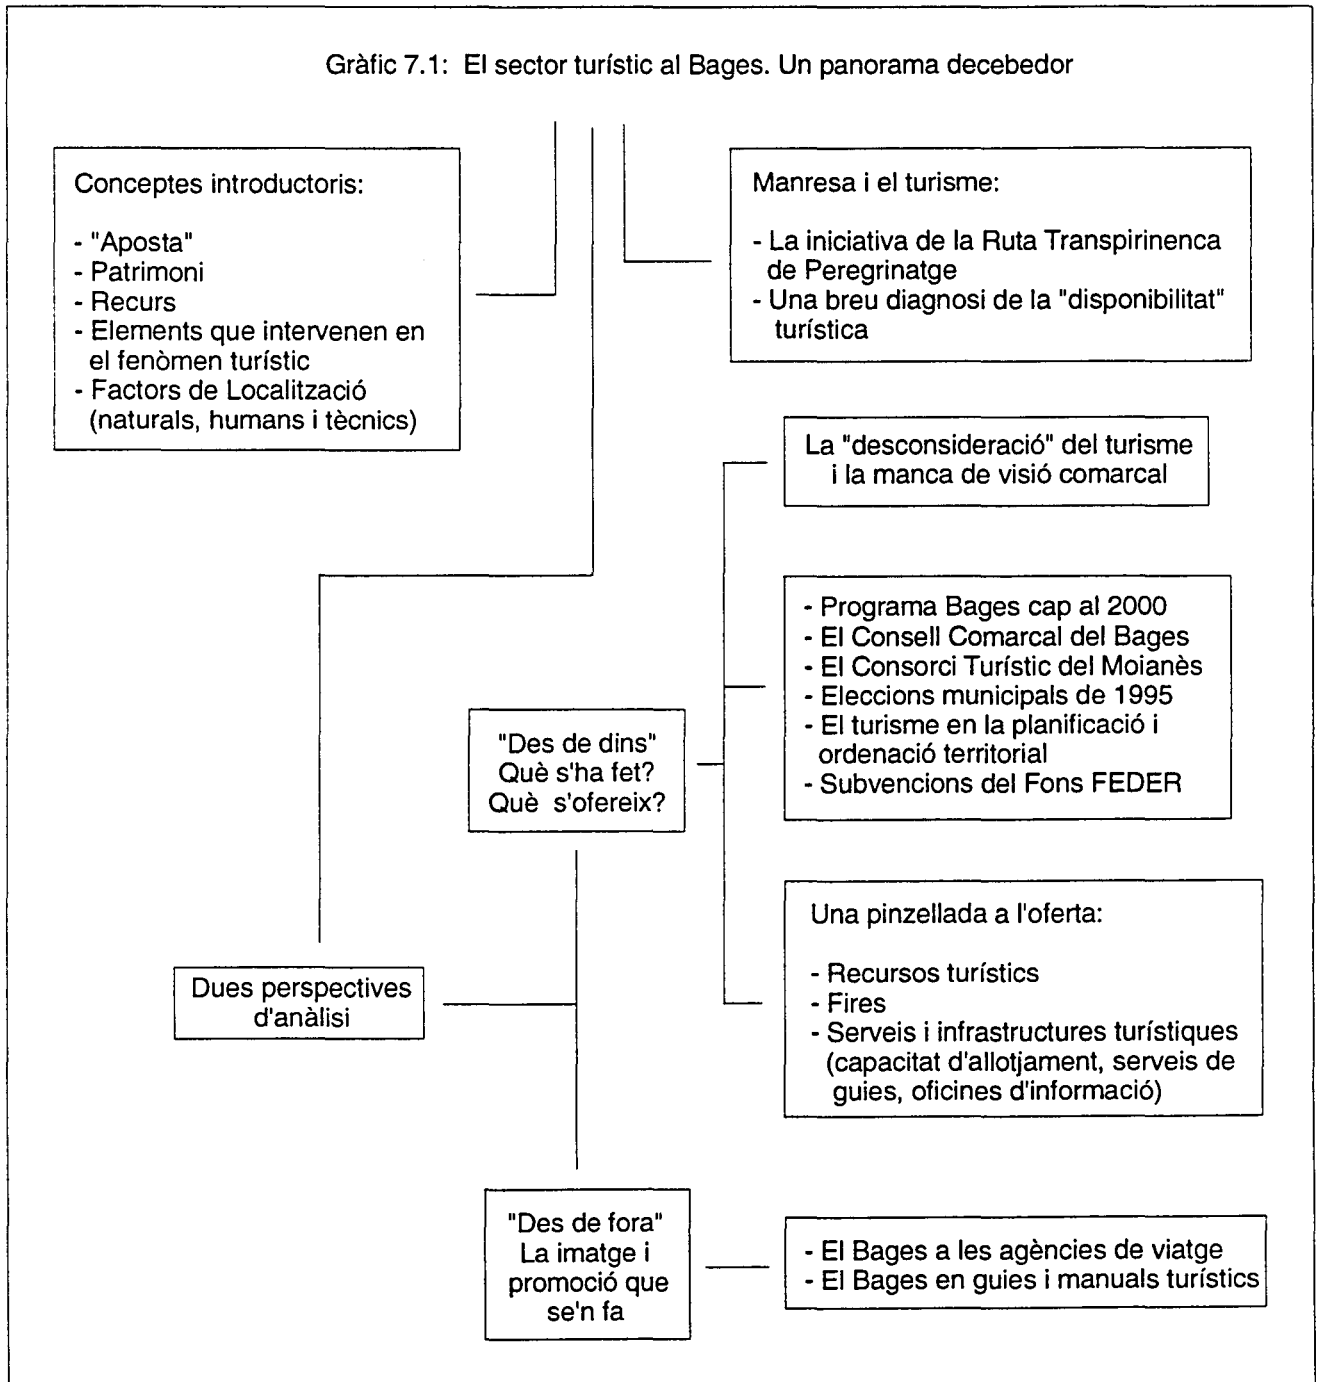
Gràfic 7.1: El sector turístic al Bages. Un panorama decebedor

Conceptes introductoris:

- "Aposta"
- Patrimoni
- Recurs
- Elements que intervenen en el fenòmen turístic
- Factors de Localització (naturals, humans i tècnics)

Manresa i el turisme:

- La iniciativa de la Ruta Transpirinenca de Peregrinatge
- Una breu diagnosi de la "disponibilitat" turística

La "desconsideració" del turisme i la manca de visió comarcal

- Programa Bages cap al 2000
- El Consell Comarcal del Bages
- El Consorci Turístic del Moianès
- Eleccions municipals de 1995
- El turisme en la planificació i ordenació territorial
- Subvencions del Fons FEDER

"Des de dins"
Què s'ha fet?
Què s'ofereix?

Una pinzellada a l'oferta:

- Recursos turístics
- Fires
- Serveis i infrastructures turístiques (capacitat d'allotjament, serveis de guies, oficines d'informació)

Dues perspectives d'anàlisi

"Des de fora"
La imatge i promoció que se'n fa

- El Bages a les agències de viatge
- El Bages en guies i manuals turístics